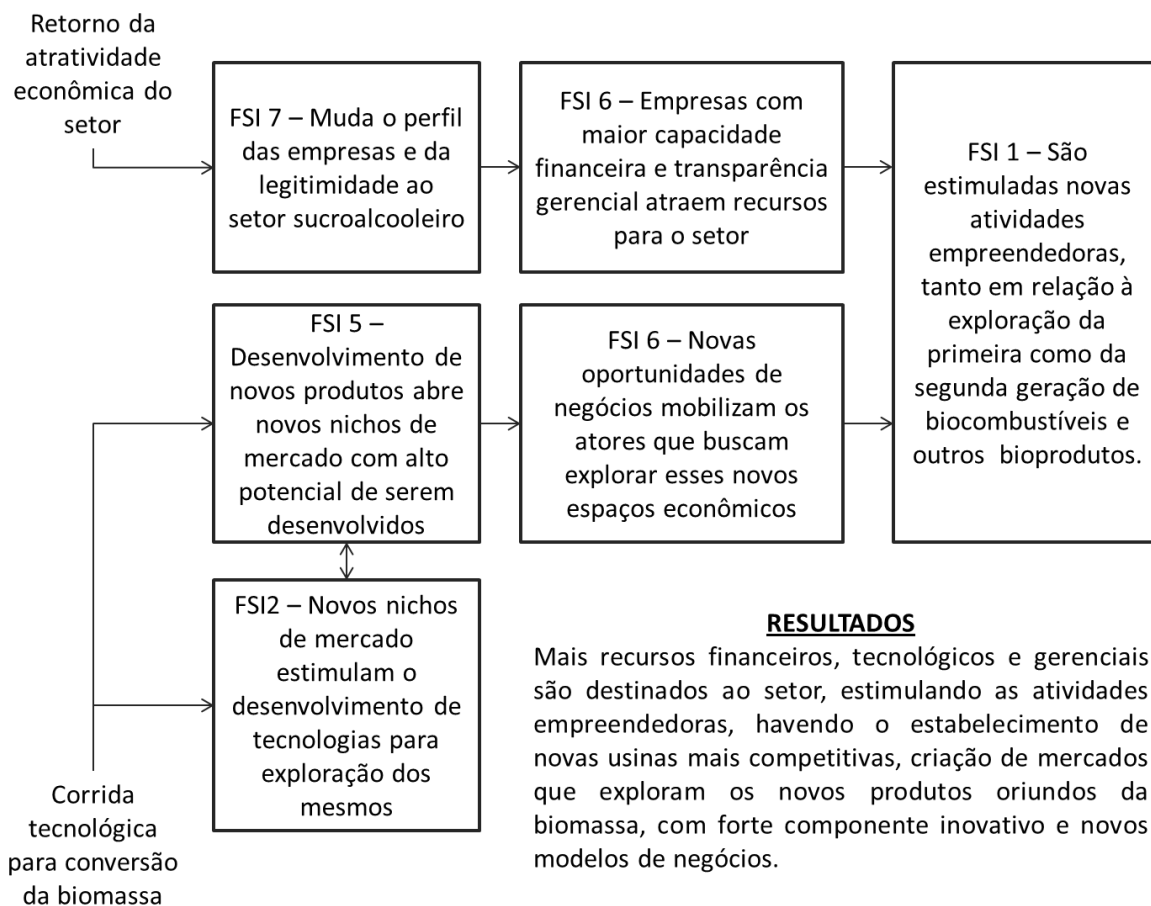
Retorno da atratividade econômica do setor

FSI 7 – Muda o perfil das empresas e da legitimidade ao setor sucroalcooleiro

FSI 6 – Empresas com maior capacidade financeira e transparência gerencial atraem recursos para o setor

FSI 1 – São estimuladas novas atividades empreendedoras, tanto em relação à exploração da primeira como da segunda geração de biocombustíveis e outros bioprodutos.

FSI 5 – Desenvolvimento de novos produtos abre novos nichos de mercado com alto potencial de serem desenvolvidos

FSI 6 – Novas oportunidades de negócios mobilizam os atores que buscam explorar esses novos espaços econômicos

FSI2 – Novos nichos de mercado estimulam o desenvolvimento de tecnologias para exploração dos mesmos

Corrida tecnológica para conversão da biomassa

RESULTADOS

Mais recursos financeiros, tecnológicos e gerenciais são destinados ao setor, estimulando as atividades empreendedoras, havendo o estabelecimento de novas usinas mais competitivas, criação de mercados que exploram os novos produtos oriundos da biomassa, com forte componente inovativo e novos modelos de negócios.